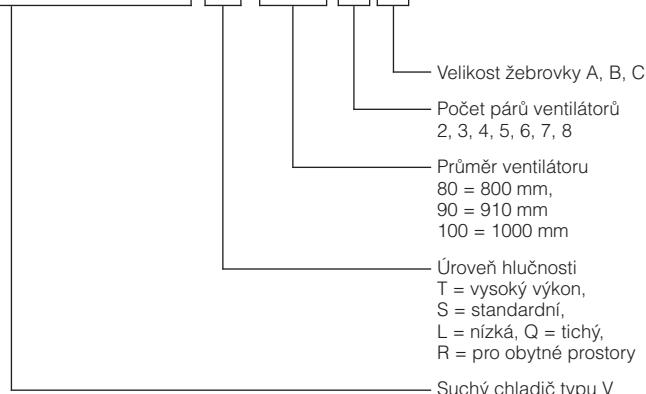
Velikost žebrovky A, B, C

Počet párů ventilátorů
2, 3, 4, 5, 6, 7, 8

Průměr ventilátoru
80 = 800 mm,
90 = 910 mm
100 = 1000 mm

Úroveň hlučnosti
T = vysoký výkon,
S = standardní,
L = nízká, Q = tichý,
R = pro obytné prostory

Suchý chladič typu V